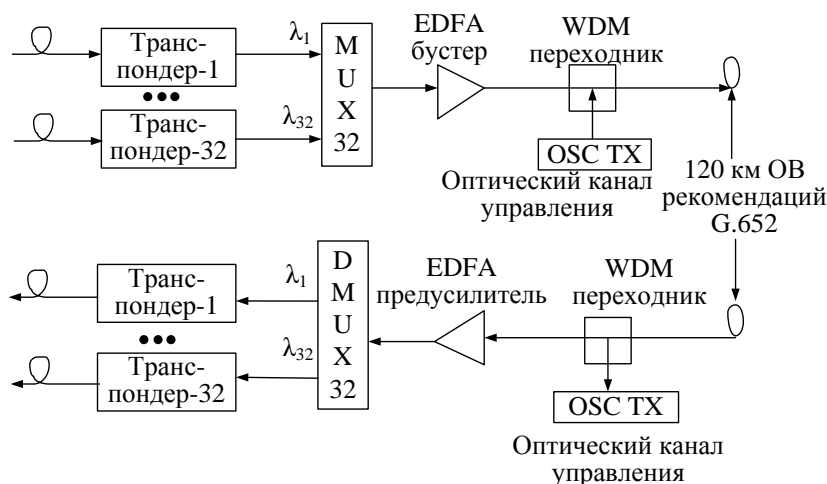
Транс-
пондер-1

•••

Транс-
пондер-32

$\lambda_1$

$\lambda_{32}$

M
U
X
32

EDFA
бустер

WDM
переходник

OSC TX

Оптический канал
управления

120 км ОВ
рекомендаций
G.652

D
M
U
X
32

$\lambda_1$

$\lambda_{32}$

Транс-
пондер-1

•••

Транс-
пондер-32

EDFA
предусилитель

WDM
переходник

OSC TX

Оптический канал
управления